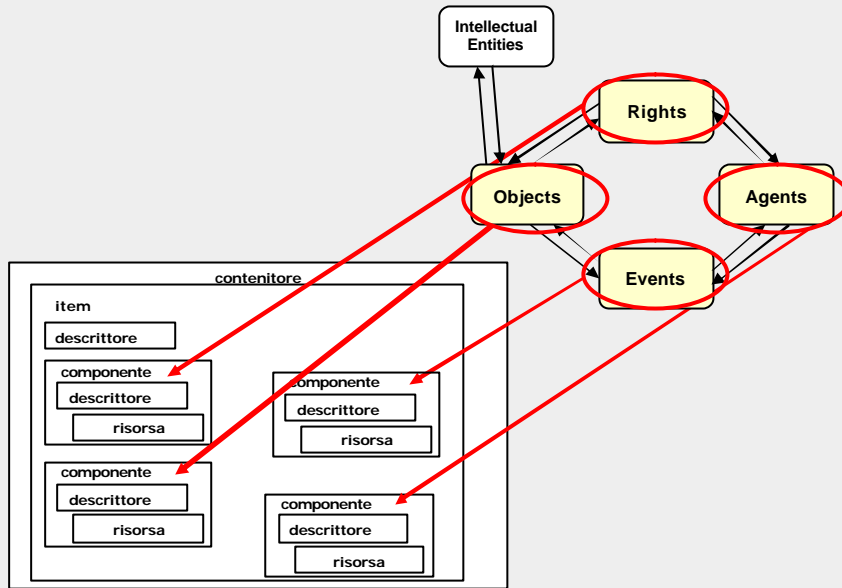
Intellectual Entities

Rights

Objects

Agents

Events

contenitore

item

descrittore

componente
descrittore
risorsa

componente
descrittore
risorsa

componente
descrittore
risorsa

componente
descrittore
risorsa